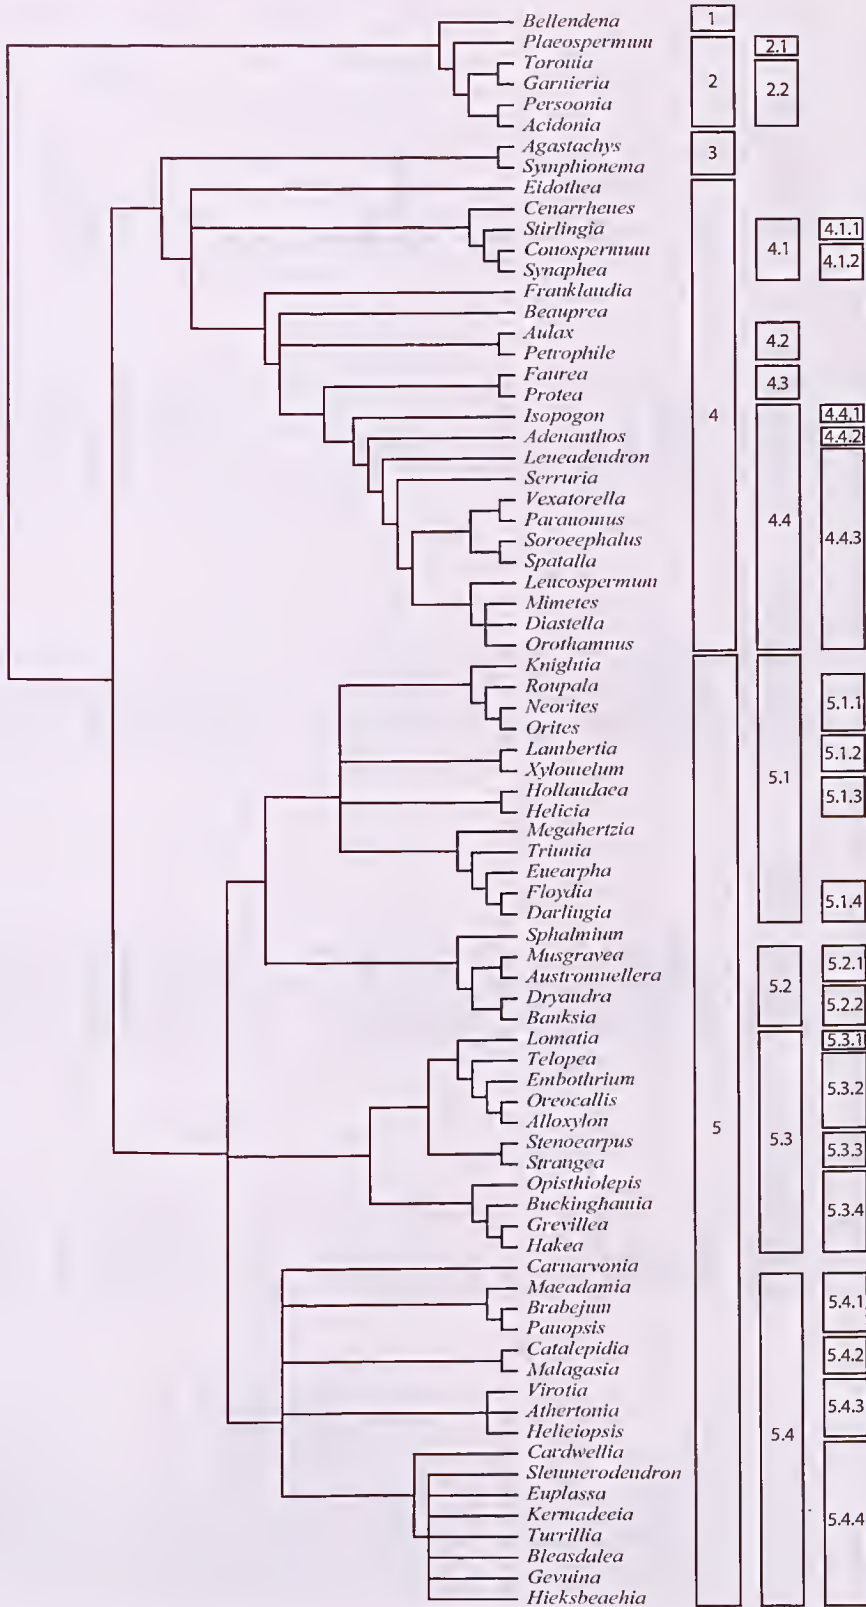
Bellendena
Placospermum
Toronia
Garnieria
Persoonia
Acidonia
Agastachys
Symphionema
Eidothea
Cenarrhenes
Stirlingia
Conospermum
Synaphea
Franklandia
Beauprea
Aulax
Petrophile
Faurea
Protea
Isopogon
Adenanthos
Leucadendron
Serruria
Vexatorella
Paranomus
Sorocephalus
Spatalla
Leucospermum
Mimetes
Diastella
Orothamnus
Knightia
Roupala
Neorites
Orites
Lambertia
Xylomelum
Hollandaea
Helicia
Megahertzia
Triunia
Eucarpha
Floydia
Darlingia
Sphalmium
Musgravea
Austromuellera
Dryandra
Banksia
Lomatia
Telopea
Embothrium
Oreocallis
Alloxylon
Stenocarpus
Strangea
Opisthiolepis
Buckinghamia
Grevillea
Hakea
Carnarvonia
Macadamia
Brabejum
Panopsis
Catalepidia
Malagasia
Virotia
Athertonia
Helicopsis
Cardwellia
Sleumerodendron
Euplassa
Kermadecia
Turrillia
Bleasdalea
Gevuina
Hicksbeachia

1
2
3
4
5

2.1
2.2
4.1
4.2
4.3
4.4
5.1
5.2
5.3
5.4

4.1.1
4.1.2
4.4.1
4.4.2
4.4.3
5.1.1
5.1.2
5.1.3
5.1.4
5.2.1
5.2.2
5.3.1
5.3.2
5.3.3
5.3.4
5.4.1
5.4.2
5.4.3
5.4.4